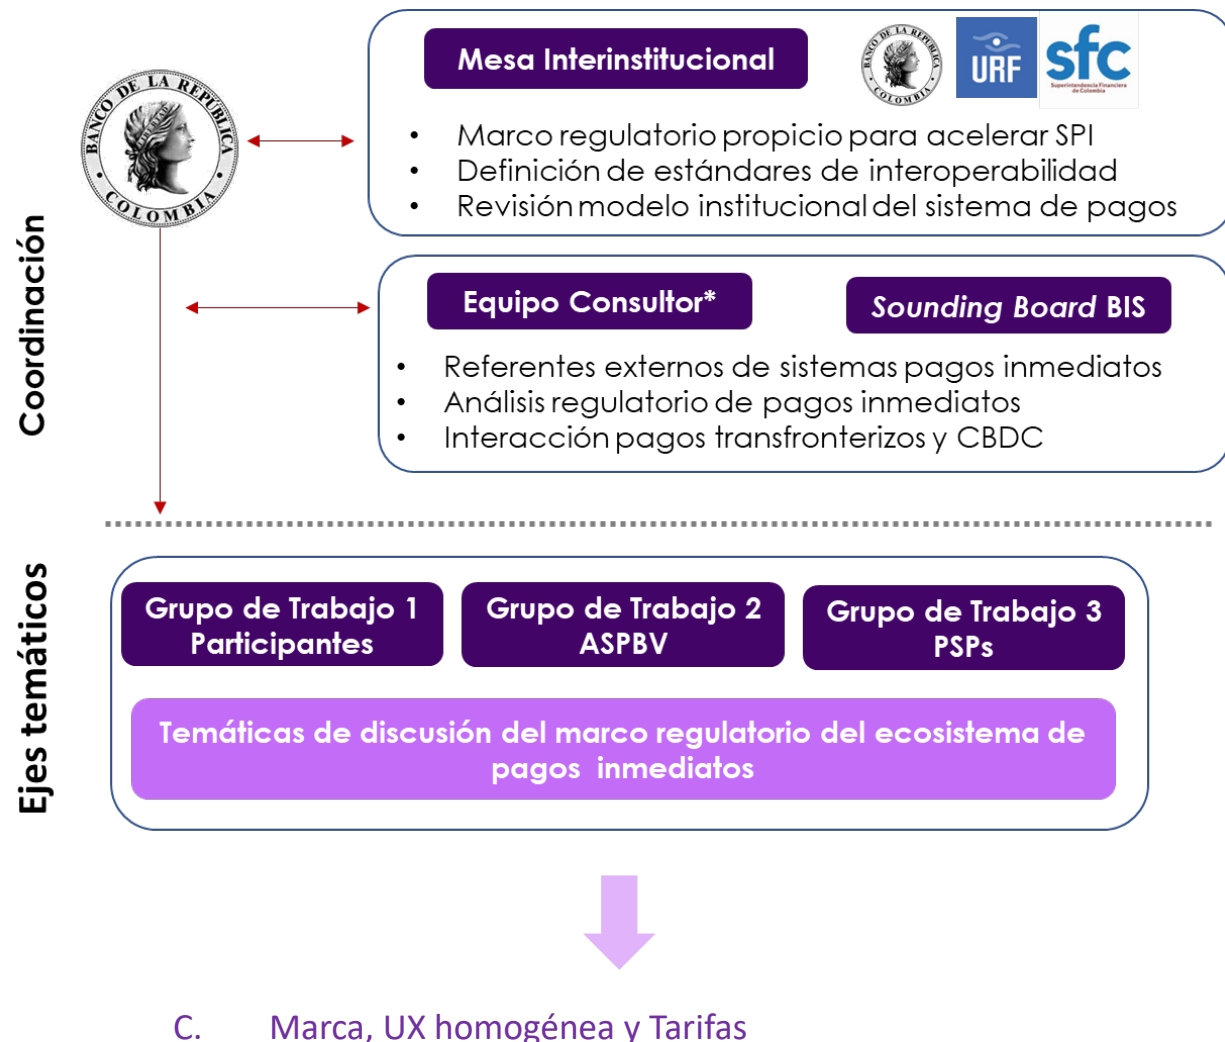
BANCO DE LA REPÚBLICA COLOMBIA

Coordinación

Mesa Interinstitucional

BANCO DE LA REPÚBLICA COLOMBIA URF sfc Superintendencia Financiera de Colombia

• Marco regulatorio propicio para acelerar SPI
• Definición de estándares de interoperabilidad
• Revisión modelo institucional del sistema de pagos

Equipo Consultor*

Sounding Board BIS

• Referentes externos de sistemas pagos inmediatos
• Análisis regulatorio de pagos inmediatos
• Interacción pagos transfronterizos y CBDC

Ejes temáticos

Grupo de Trabajo 1 Participantes

Grupo de Trabajo 2 ASPBV

Grupo de Trabajo 3 PSPs

Temáticas de discusión del marco regulatorio del ecosistema de pagos inmediatos

C. Marca, UX homogénea y Tarifas